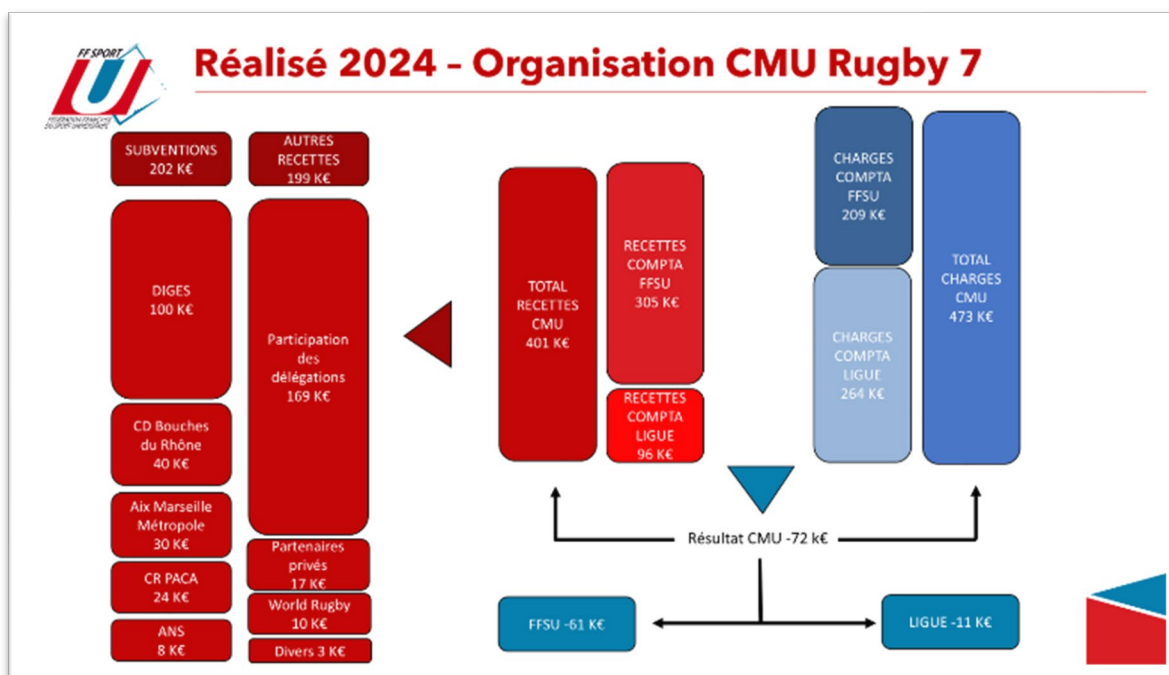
FF SPORT U
FÉDÉRATION FRANÇAISE DU SPORT UNIVERSITAIRE

Réalisé 2024 – Organisation CMU Rugby 7

SUBVENTIONS 202 K€

DIGES 100 K€

CD Bouches du Rhône 40 K€

Aix Marseille Métropole 30 K€

CR PACA 24 K€

ANS 8 K€

AUTRES RECETTES 199 K€

Participation des délégations 169 K€

Partenaires privés 17 K€

World Rugby 10 K€

Divers 3 K€

TOTAL RECETTES CMU 401 K€

RECETTES COMPTA FFSU 305 K€

RECETTES COMPTA LIGUE 96 K€

CHARGES COMPTA FFSU 209 K€

CHARGES COMPTA LIGUE 264 K€

TOTAL CHARGES CMU 473 K€

Résultat CMU -72 k€

FFSU -61 K€

LIGUE -11 K€